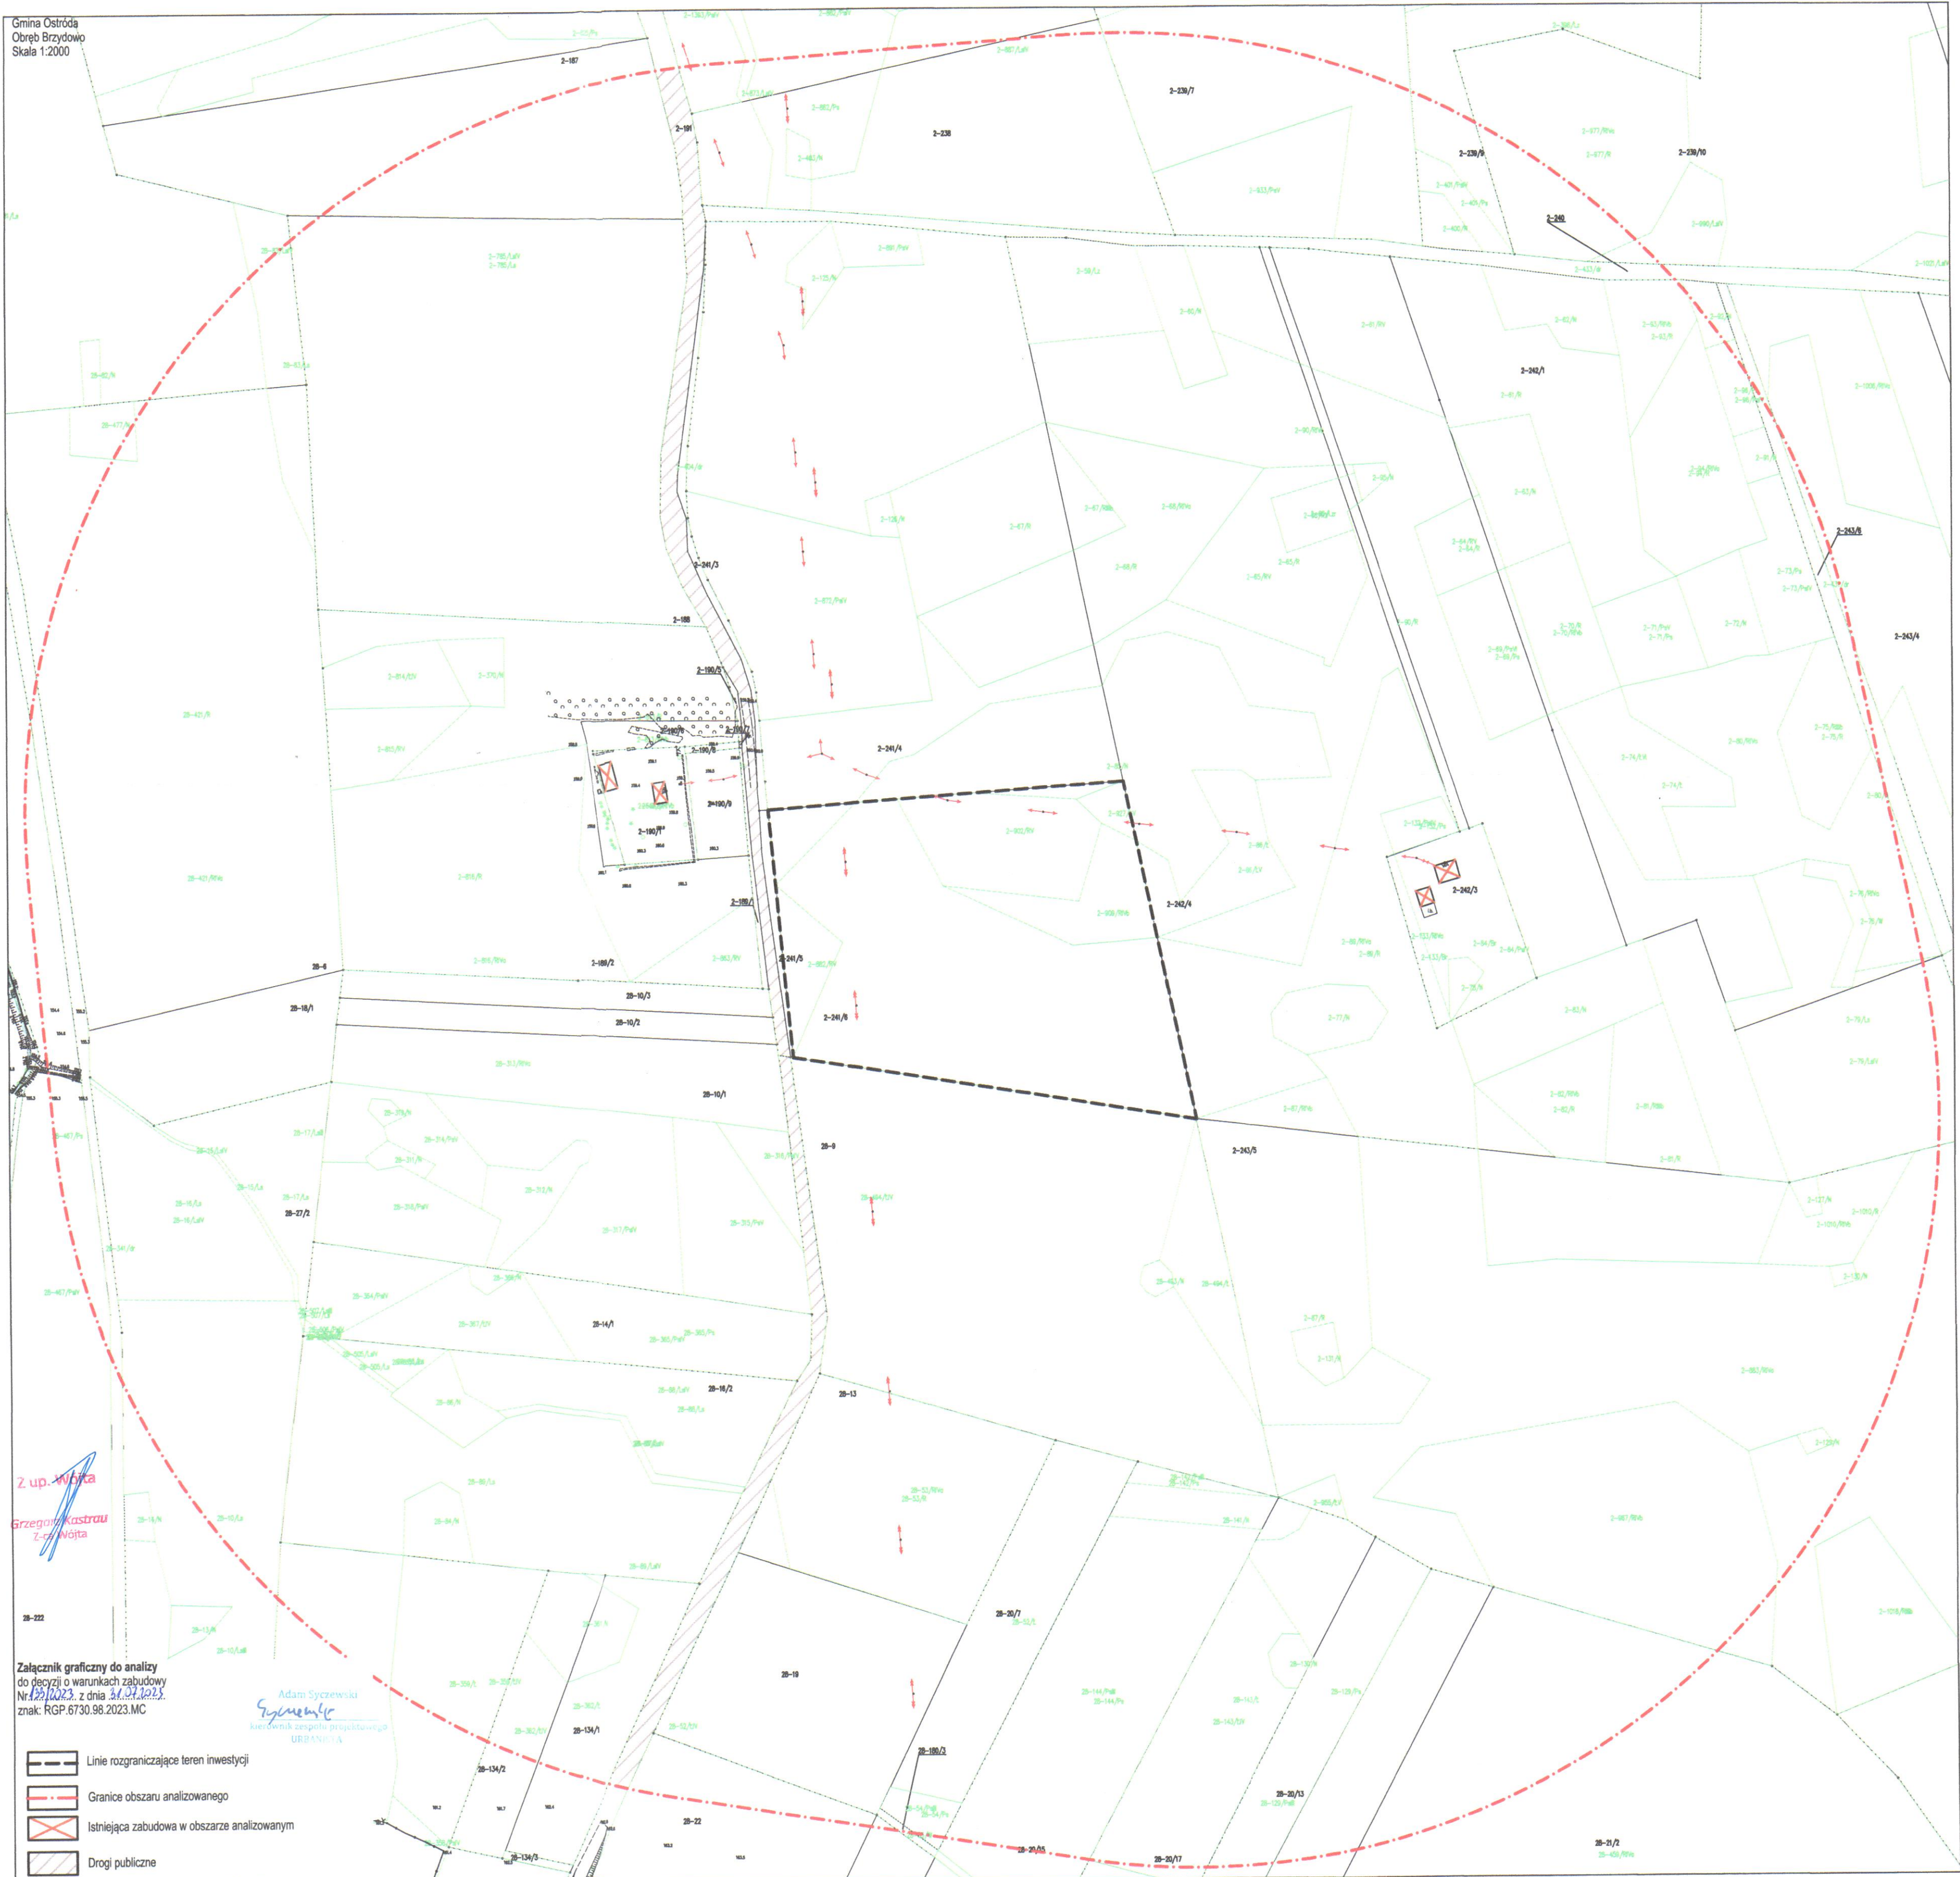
Gmina Ostróda
Obręb Brzydowo
Skala 1:2000

2-187
2-191
2-238
2-239/7
2-239/9
2-239/10
2-240
2-242/1
2-241/3
2-188
2-190/5
2-241/4
2-190/6
2-190/9
2-190/1
2-190/7
2-190/2
2-241/5
2-241/6
2-242/4
2-242/3
2-243/6
2-243/4
2-243/5
28-6
28-18/1
28-10/3
28-10/2
28-10/1
28-9
28-27/2
28-14/1
28-16/2
28-13
28-222
28-19
28-20/7
28-134/1
28-134/2
28-180/3
28-20/13
28-22
28-134/3
28-20/05
28-20/17
28-21/2

Z up. Wójta
Grzegorz Kastrau
Z-ca Wójta

Załącznik graficzny do analizy
do decyzji o warunkach zabudowy
Nr 133/2023 z dnia 31.07.2023
znak: RGP.6730.98.2023.MC

Adam Syczewski
kierownik zespołu projektowego
URBANISTA

Linie rozgraniczające teren inwestycji
Granice obszaru analizowanego
Istniejąca zabudowa w obszarze analizowanym
Drogi publiczne